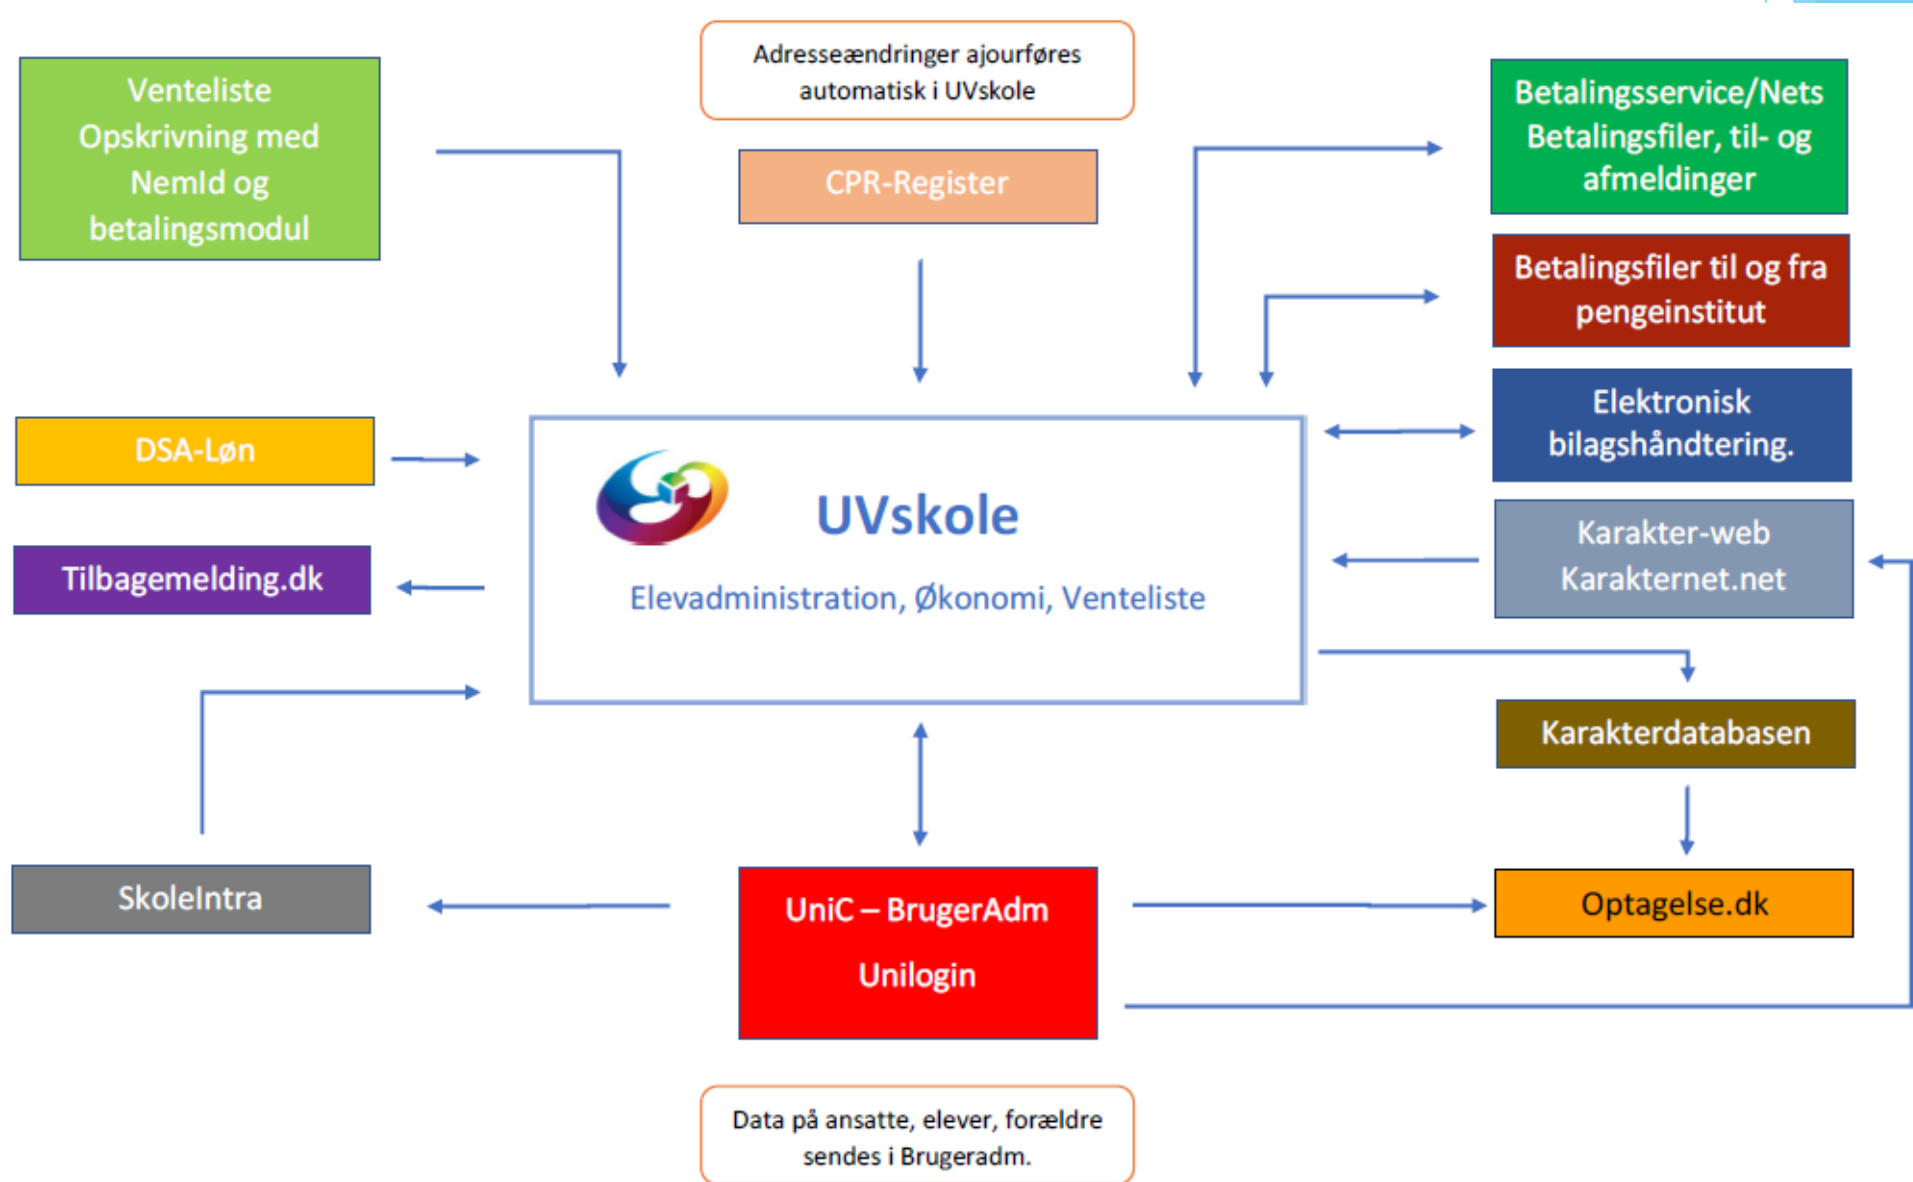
Venteliste
Opskrivning med
NemId og
betalingsmodul

Adresseændringer ajourføres automatisk i UVskole

CPR-Register

Betalingsservice/Nets
Betalingsfiler, til- og afmeldinger

Betalingsfiler til og fra pengeinstitut

Elektronisk bilagshåndtering.

DSA-Løn

Tilbagemelding.dk

UVskole

Elevadministration, Økonomi, Venteliste

Karakter-web
Karakternet.net

Karakterdatabasen

SkoleIntra

UniC – BrugerAdm

Unilogin

Optagelse.dk

Data på ansatte, elever, forældre sendes i Brugeradm.